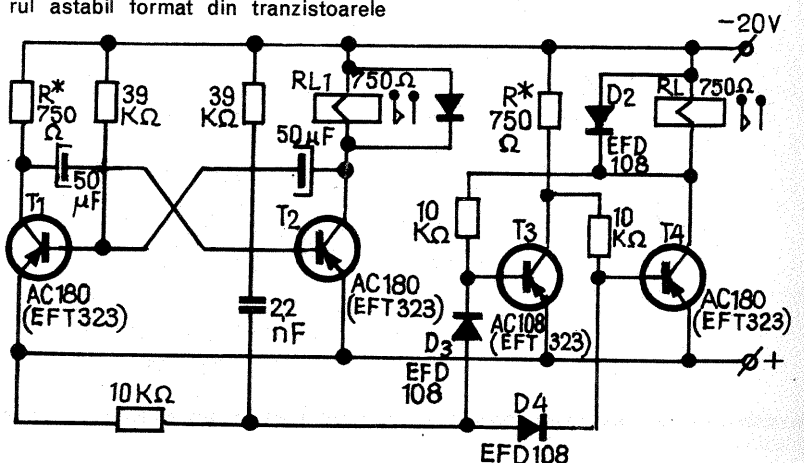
rul astabil format din tranzistoarele

-20V

R* 750 Ω

39 KΩ

39 KΩ

RL1 750Ω

50μF

50 μF

R* 750 Ω

D2 EFD 108

RL 750Ω

T1

T2

AC180 (EFT323)

AC180 (EFT323)

22 nF

10 KΩ

T3

10 KΩ

T4

AC108 (EFT 323)

AC180 (EFT323)

D3 EFD 108

+

10KΩ

D4 EFD108